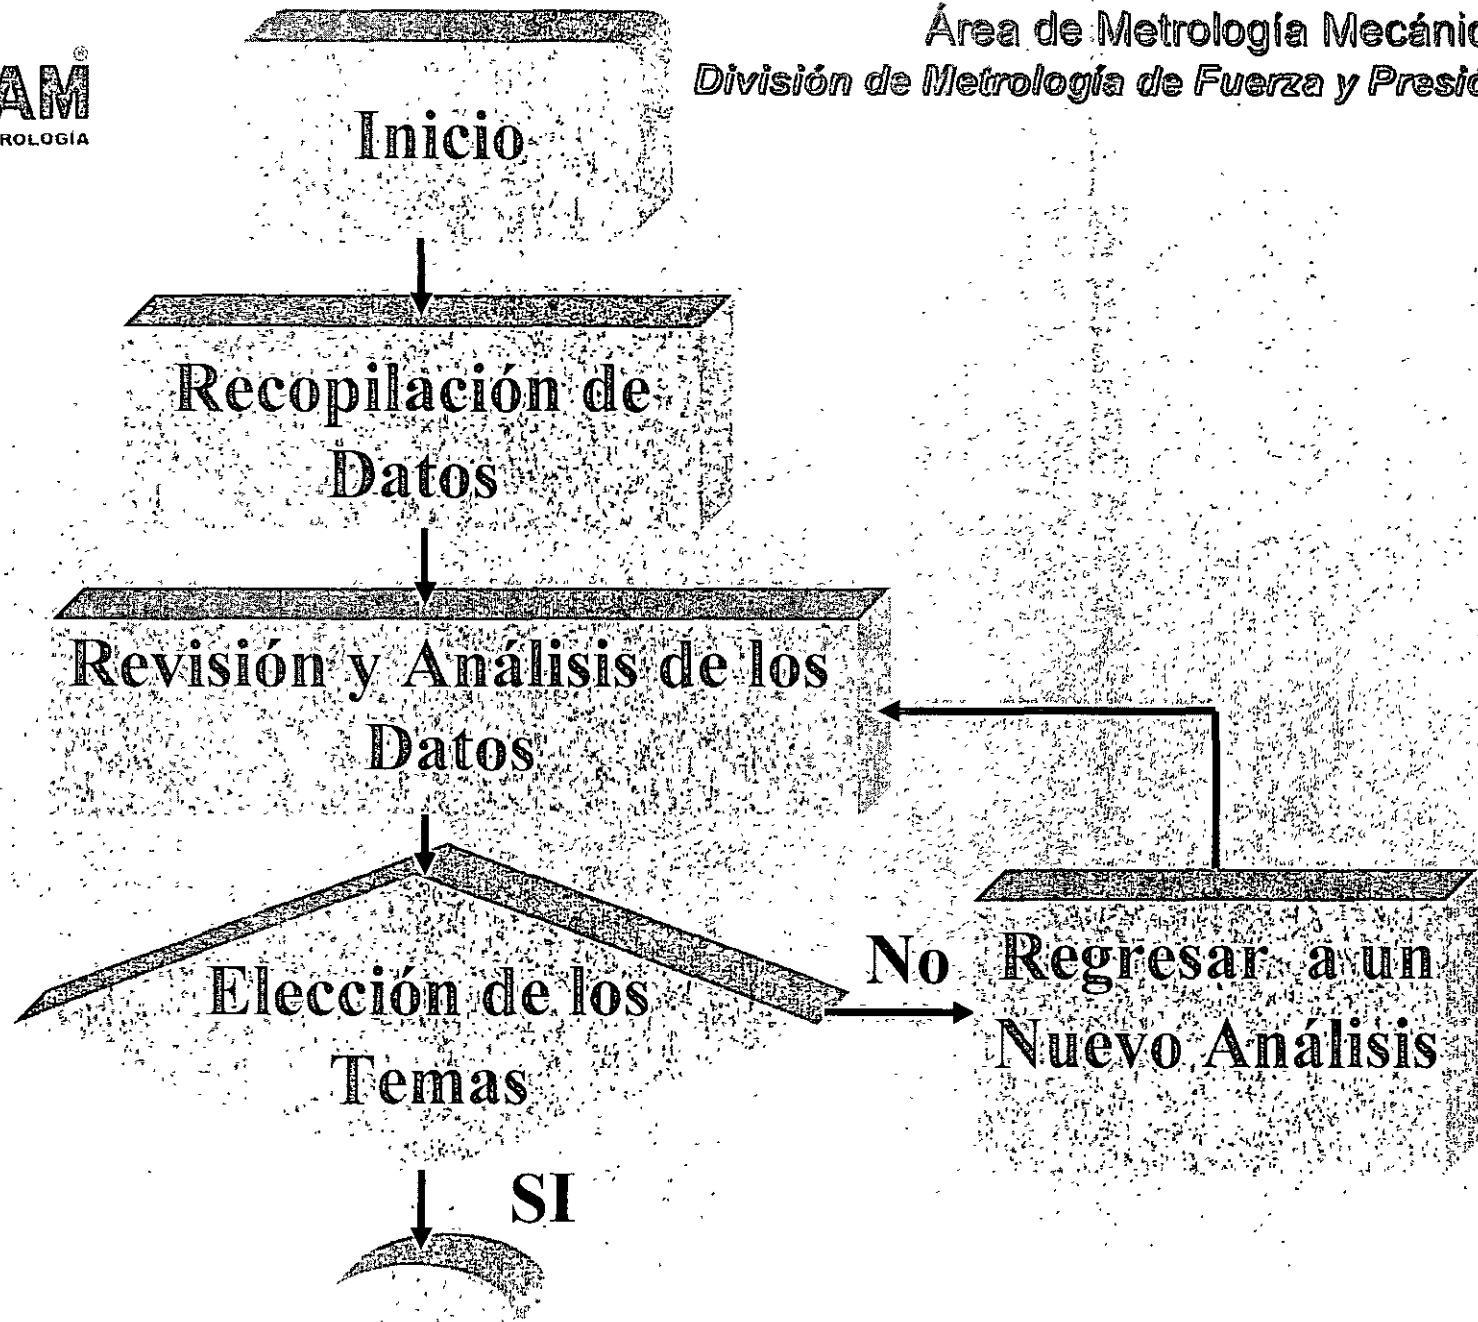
AM®
ROLOGÍA

Área de Metrología Mecánic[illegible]
División de Metrología de Fuerza y Presi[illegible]

Inicio

Recopilación de Datos

Revisión y Análisis de los Datos

Elección de los Temas

No

Regresar a un Nuevo Análisis

SI